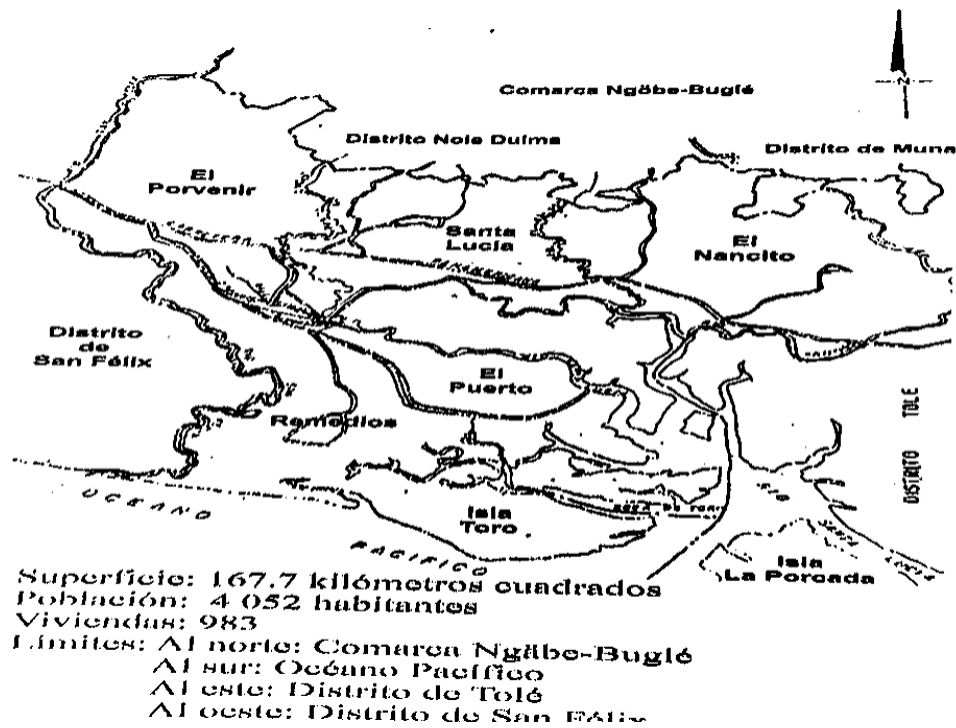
N

Comarca Ngöbe-Buglé

Distrito Nole Duima

Distrito de Muna

El Porvenir

Santa Lucía

El Nancito

Distrito de San Félix

El Puerto

Remedios

DISTRITO TOLE

OCEANO

PACIFICO

Isla Toro

Isla La Porcada

Superficie: 167.7 kilómetros cuadrados
Población: 4 052 habitantes
Viviendas: 983
Límites: Al norte: Comarca Ngäbe-Buglé
Al sur: Océano Pacífico
Al este: Distrito de Tolé
Al oeste: Distrito de San Félix